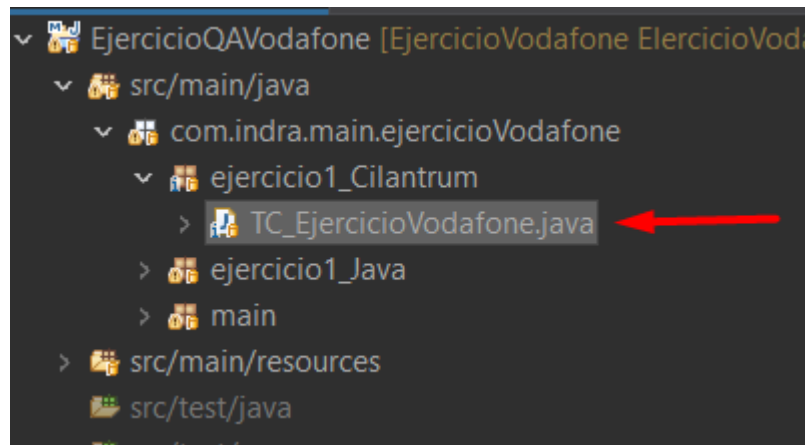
EjercicioQAVodafone [EjercicioVodafone ElercicioVoda
src/main/java
com.indra.main.ejercicioVodafone
ejercicio1_Cilantrum
TC_EjercicioVodafone.java
ejercicio1_Java
main
src/main/resources
src/test/java